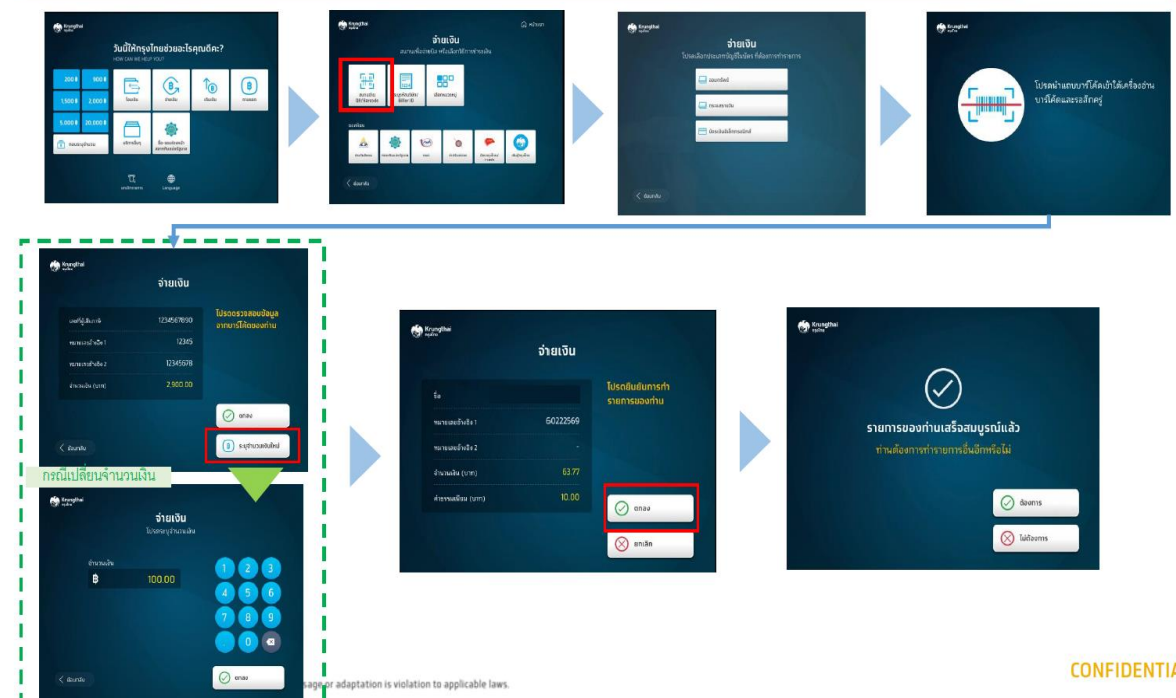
Krungthai

วันนี้ให้กรุงไทยช่วยอะไรคุณดีคะ?

HOW CAN WE HELP YOU?

200 ฿

500 ฿

1,500 ฿

2,000 ฿

5,000 ฿

20,000 ฿

Language

Krungthai

จ่ายเงิน

Krungthai

จ่ายเงิน

Krungthai

โปรดนำแถบบาร์โค้ดเข้าใต้เครื่องอ่านบาร์โค้ดและรอสักครู่

Krungthai

จ่ายเงิน

1234567890

12345

12345678

2,900.00

โปรดตรวจสอบข้อมูลจากบาร์โค้ดของท่าน

ตกลง

ระบุจำนวนเงินใหม่

กรณีเปลี่ยนจำนวนเงิน

Krungthai

จ่ายเงิน

฿ 100.00

1 2 3 4 5 6 7 8 9 0

ตกลง

Krungthai

จ่ายเงิน

ชื่อ

150222569

จำนวนเงิน (บาท) 63.77

ค่าธรรมเนียม (บาท) 10.00

โปรดยืนยันการทำรายการของท่าน

ตกลง

ยกเลิก

Krungthai

รายการของท่านเสร็จสมบูรณ์แล้ว

ท่านต้องการทำรายการอื่นอีกหรือไม่

ต้องการ

ไม่ต้องการ

sage or adaptation is violation to applicable laws.

CONFIDENTIA